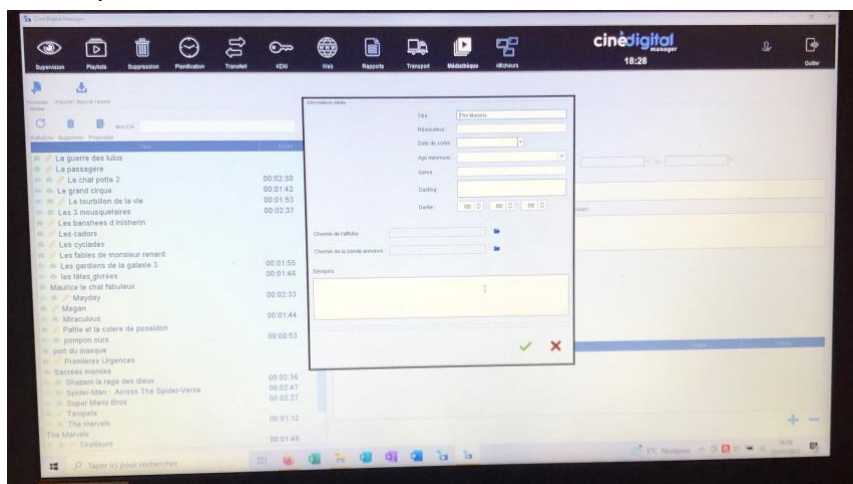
Ciné Digital Manager

Supervision
Playlists
Suppression
Planification
Transfert
KDM
Web
Rapports
Transport
Médiathèque
Afficheurs

cinédigital manager
18:28

Quitter

Nouveau Importer depuis caisse
Actualiser Supprimer Propriétés
Mot clé

Titre
Durée

La guerre des lulus
La passagere
Le chat potte 2 00:02:35
Le grand cirque 00:01:42
Le tourbillon de la vie 00:01:53
Les 3 mousquetaires 00:02:37
Les banshees d'inisherin
Les cadors
Les cyclades
Les fables de monsieur renard
Les gardiens de la galaxie 3 00:01:55
les têtes givrées 00:01:46
Maurice le chat fabuleux
Mayday 00:02:33
Megan
Miraculous 00:01:44
Pattie et la colere de poseidon
pompon ours 00:00:53
port du masque
Premieres Urgences
Sacrees momies
Shazam la rage des dieux 00:02:36
Spider-Man : Across The Spider-Verse 00:02:47
Super Mario Bros 00:02:27
Tempete
The marvels 00:01:12
The Marvels
Teasers 00:01:46

Informations média

Titre The Marvels
Réalisateur
Date de sortie
Age minimum
Genre
Casting
Durée 00 00 00

Chemin de l'affiche
Chemin de la bande-annonce

Synopsis

Taper ici pour rechercher